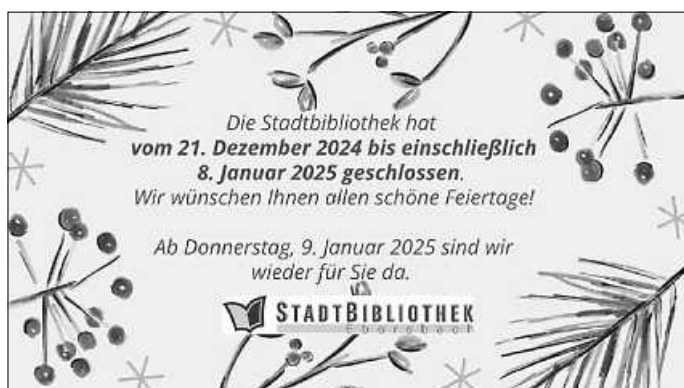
Die Stadtbibliothek hat
vom 21. Dezember 2024 bis einschließlich 8. Januar 2025 geschlossen.
Wir wünschen Ihnen allen schöne Feiertage!

Ab Donnerstag, 9. Januar 2025 sind wir wieder für Sie da.

STADTBIBLIOTHEK
Eberbach